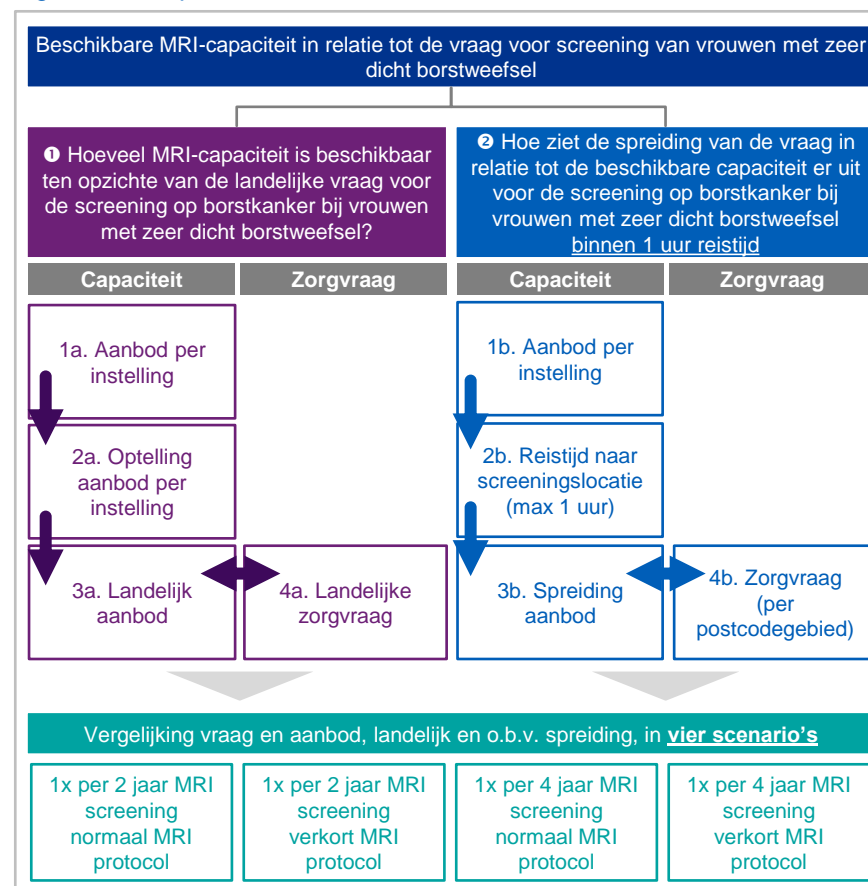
Beschikbare MRI-capaciteit in relatie tot de vraag voor screening van vrouwen met zeer dicht borstweefsel

❶ Hoeveel MRI-capaciteit is beschikbaar ten opzichte van de landelijke vraag voor de screening op borstkanker bij vrouwen met zeer dicht borstweefsel?

❷ Hoe ziet de spreiding van de vraag in relatie tot de beschikbare capaciteit er uit voor de screening op borstkanker bij vrouwen met zeer dicht borstweefsel binnen 1 uur reistijd

Capaciteit

Zorgvraag

Capaciteit

Zorgvraag

1a. Aanbod per instelling

2a. Optelling aanbod per instelling

3a. Landelijk aanbod

4a. Landelijke zorgvraag

1b. Aanbod per instelling

2b. Reistijd naar screeningslocatie (max 1 uur)

3b. Spreiding aanbod

4b. Zorgvraag (per postcodegebied)

Vergelijking vraag en aanbod, landelijk en o.b.v. spreiding, in vier scenario's

1x per 2 jaar MRI screening normaal MRI protocol

1x per 2 jaar MRI screening verkort MRI protocol

1x per 4 jaar MRI screening normaal MRI protocol

1x per 4 jaar MRI screening verkort MRI protocol